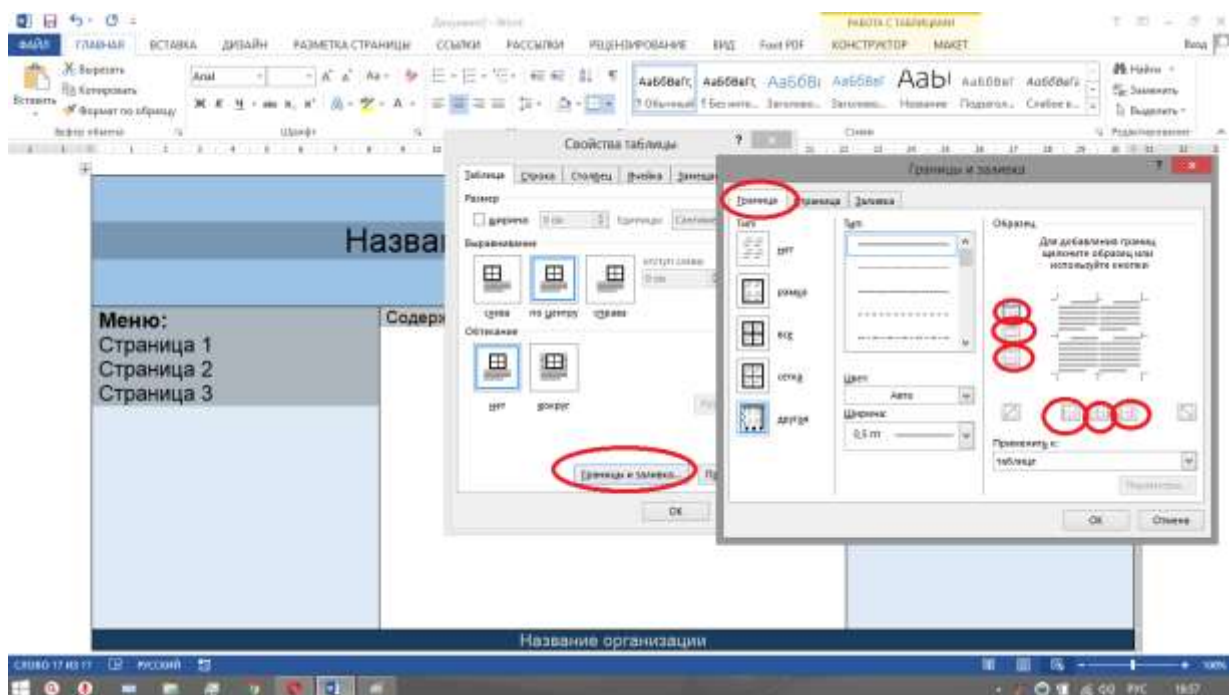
ФАЙЛ ГЛАВНАЯ ВСТАВКА ДИЗАЙН РАЗМЕТКА СТРАНИЦЫ ССЫЛКИ РАССЫЛКИ РЕЦЕНЗИРОВАНИЕ ВИД Foxit PDF КОНСТРУКТОР МАКЕТ

РАБОТА С ТАБЛИЦАМИ

Вход

Вырезать
Копировать
Формат по образцу
Вставить
Буфер обмена

Arial

Шрифт

АаБбВвГг АаБбВвГг АаБбВ АаБбВвГ АаБ АаБбВвГ АаБбВвГг
1 Обычный 1 Без инте... Заголово... Заголово... Название Подзагол... Слабое в...

Стили

Найти
Заменить
Выделить
Редактирование

Назва

Меню:
Страница 1
Страница 2
Страница 3

Содерж

Название организации

Свойства таблицы

Таблица Строка Столбец Ячейка Замещающий

Размер
ширина 0 см Единицы: Сантиметры

Выравнивание
слева по центру справа
отступ слева: 0 см

Обтекание
нет вокруг

Границы и заливка...

ОК

Границы и заливка

Граница Страница Заливка

Тип:
нет
рамка
все
сетка
другая

Тип:

Цвет:
Авто

Ширина:
0,5 пт

Образец
Для добавления границ щелкните образец или используйте кнопки

Применить к:
таблице

Параметры...

ОК Отмена

СЛОВО 17 ИЗ 17 РУССКИЙ

100%

РУС 16:57